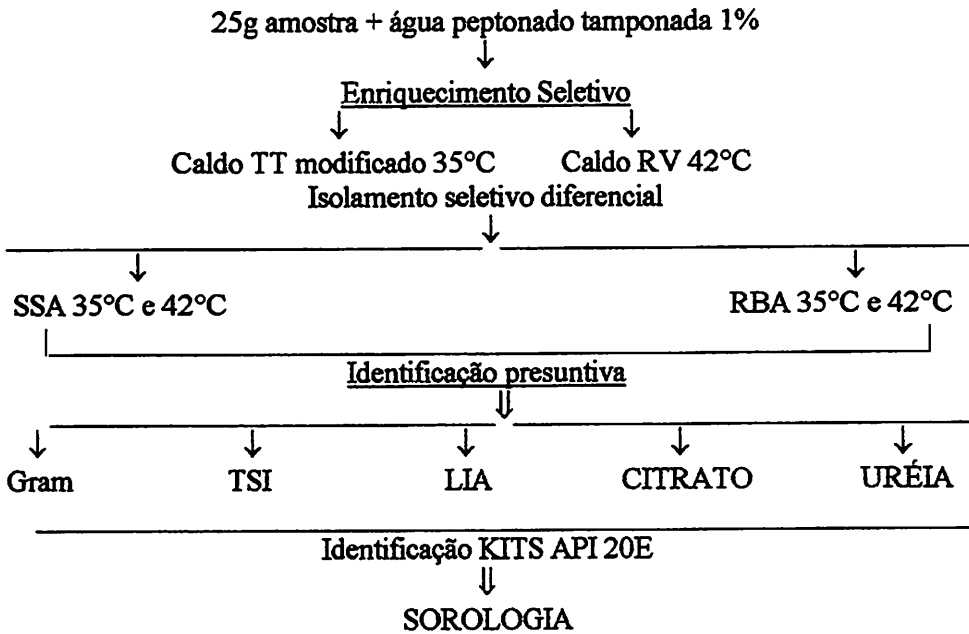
25g amostra + água peptonado tamponada 1%

Enriquecimento Seletivo

Caldo TT modificado 35°C

Caldo RV 42°C

Isolamento seletivo diferencial

SSA 35°C e 42°C

RBA 35°C e 42°C

Identificação presuntiva

Gram

TSI

LIA

CITRATO

URÉIA

Identificação KITS API 20E

SOROLOGIA